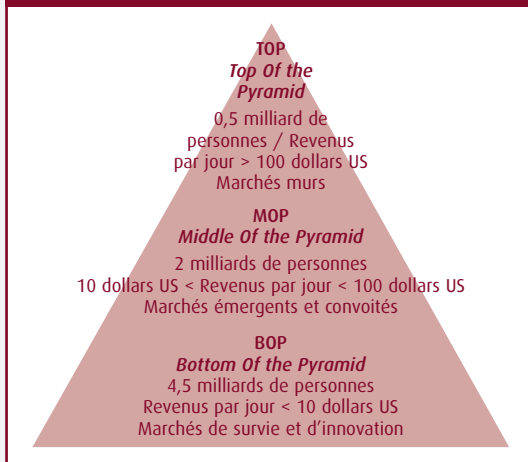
TOP
Top Of the Pyramid
0,5 milliard de personnes / Revenus par jour > 100 dollars US
Marchés murs

MOP
Middle Of the Pyramid
2 milliards de personnes
10 dollars US < Revenus par jour < 100 dollars US
Marchés émergents et convoités

BOP
Bottom Of the Pyramid
4,5 milliards de personnes
Revenus par jour < 10 dollars US
Marchés de survie et d'innovation